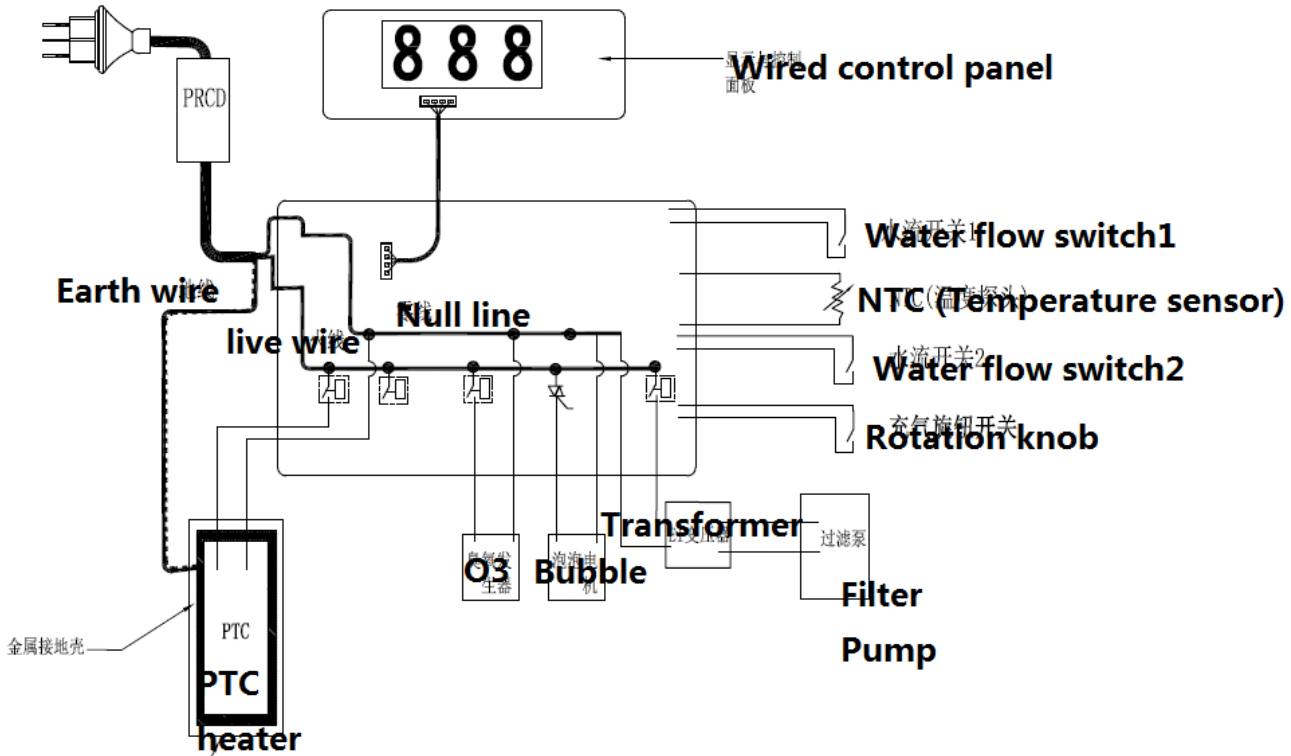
888

显示板控制面板

Wired control panel

PRCD

水流开关1

Water flow switch1

Earth wire

NTC (温度探头)

NTC (Temperature sensor)

零线

Null line

火线

live wire

水流开关2

Water flow switch2

充气旋钮开关

Rotation knob

Transformer

变压器

过滤泵

臭氧发生器

O3

泡泡电机

Bubble

Filter

Pump

金属接地壳

PTC

PTC

heater